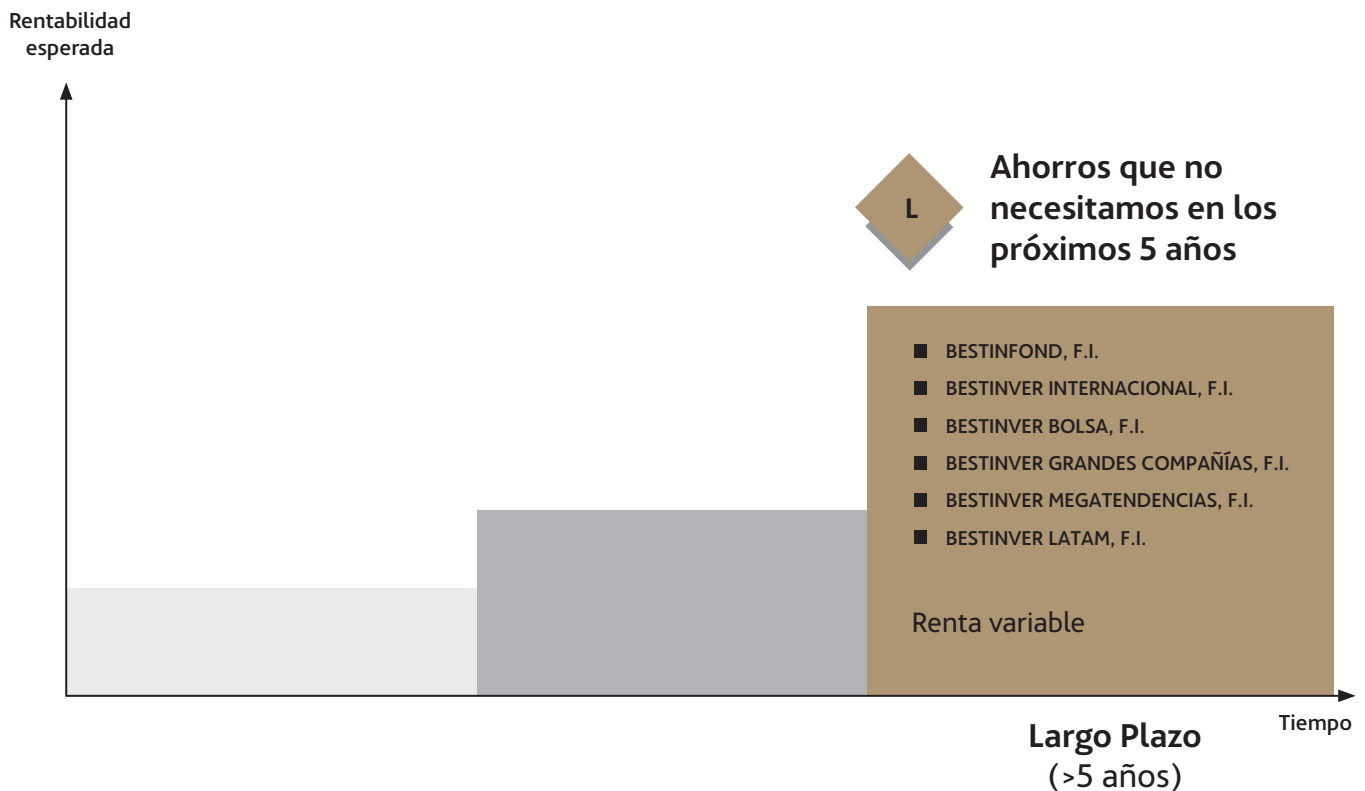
Rentabilidad esperada

L

Ahorros que no necesitamos en los próximos 5 años

BESTINFOND, F.I.
BESTINVER INTERNACIONAL, F.I.
BESTINVER BOLSA, F.I.
BESTINVER GRANDES COMPAÑÍAS, F.I.
BESTINVER MEGATENDENCIAS, F.I.
BESTINVER LATAM, F.I.

Renta variable

Tiempo

Largo Plazo
(>5 años)